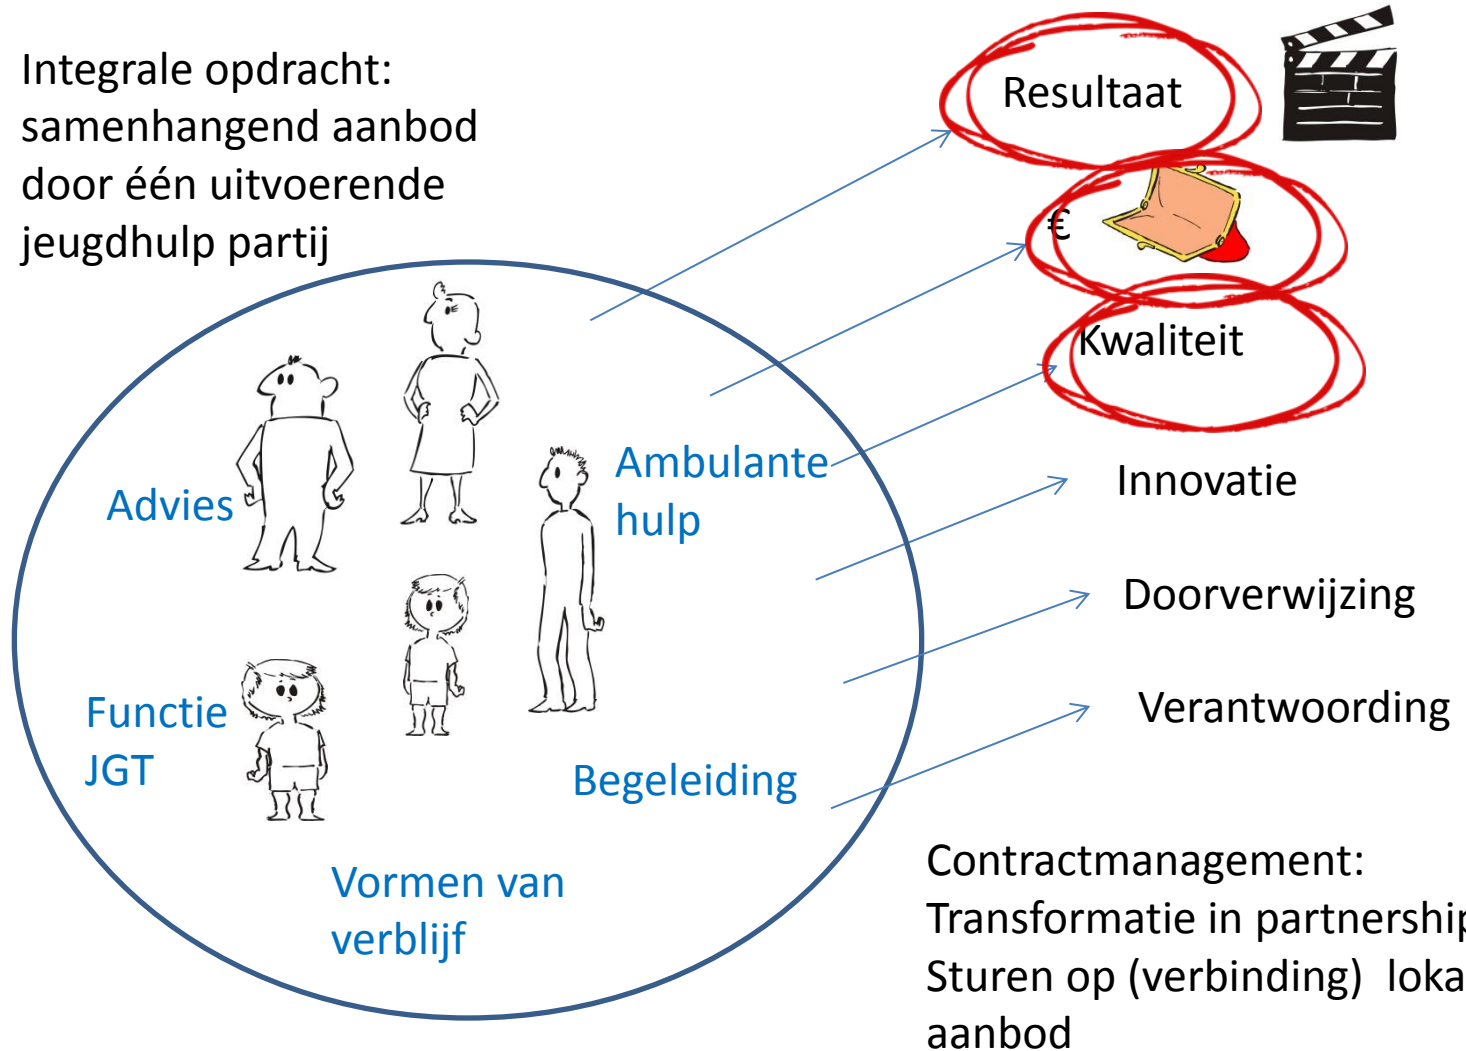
Integrale opdracht: samenhangend aanbod door één uitvoerende jeugdhulp partij

Resultaat

€

Kwaliteit

Innovatie

Doorverwijzing

Verantwoording

Advies

Ambulante hulp

Functie JGT

Begeleiding

Vormen van verblijf

Contractmanagement:
Transformatie in partnership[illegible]
Sturen op (verbinding) loka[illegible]
aanbod